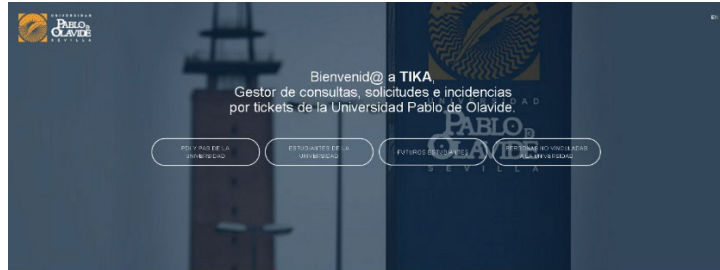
UNIVERSIDAD PABLO DE OLAVIDE SEVILLA

EN

Bienvenid@ a TIKA,
Gestor de consultas, solicitudes e incidencias por tickets de la Universidad Pablo de Olavide.

PDI Y PAS DE LA UNIVERSIDAD

ESTUDIANTES DE LA UNIVERSIDAD

FUTUROS ESTUDIANTES

PERSONAS NO VINCULADAS A LA UNIVERSIDAD

UNIVERSIDAD PABLO DE OLAVIDE SEVILLA